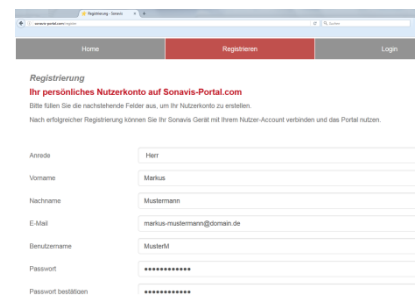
Registrierung - Sonavis
sonavis-portal.com/register
Suchen

Home
Registrieren
Login

Registrierung

Ihr persönliches Nutzerkonto auf Sonavis-Portal.com

Bitte füllen Sie die nachstehende Felder aus, um Ihr Nutzerkonto zu erstellen.

Nach erfolgreicher Registrierung können Sie Ihr Sonavis Gerät mit Ihrem Nutzer-Account verbinden und das Portal nutzen.

| | |
|---|---|
| Anrede | Herr |
| Vorname | Markus |
| Nachname | Mustermann |
| E-Mail | markus-mustermann@domain.de |
| Benutzername | MusterM |
| Passwort | •••••••••••• |
| Passwort bestätigen | •••••••••••• |